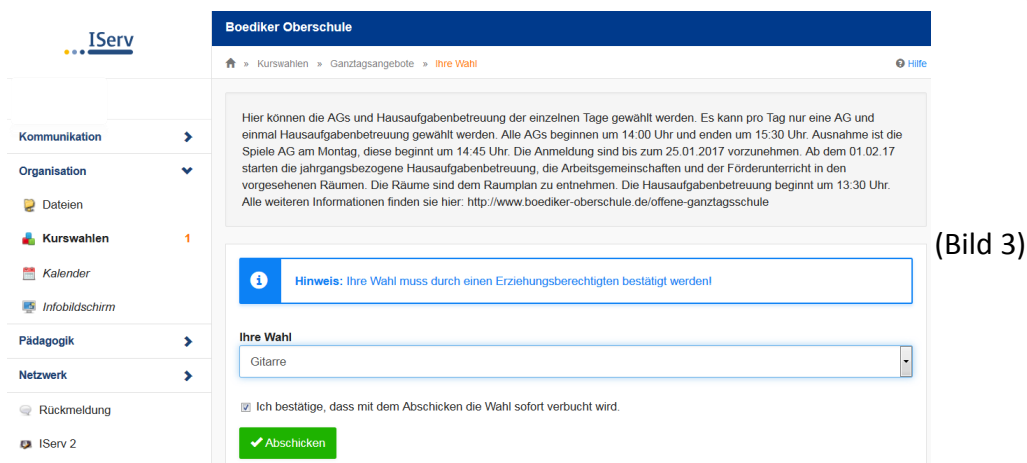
IServ

Kommunikation

Organisation

Dateien

Kurswahlen 1

Kalender

Infobildschirm

Pädagogik

Netzwerk

Rückmeldung

IServ 2

Boediker Oberschule

» Kurswahlen » Ganztagsangebote » Ihre Wahl

Hilfe

Hier können die AGs und Hausaufgabenbetreuung der einzelnen Tage gewählt werden. Es kann pro Tag nur eine AG und einmal Hausaufgabenbetreuung gewählt werden. Alle AGs beginnen um 14:00 Uhr und enden um 15:30 Uhr. Ausnahme ist die Spiele AG am Montag, diese beginnt um 14:45 Uhr. Die Anmeldung sind bis zum 25.01.2017 vorzunehmen. Ab dem 01.02.17 starten die jahrgangsbezogene Hausaufgabenbetreuung, die Arbeitsgemeinschaften und der Förderunterricht in den vorgesehenen Räumen. Die Räume sind dem Raumplan zu entnehmen. Die Hausaufgabenbetreuung beginnt um 13:30 Uhr. Alle weiteren Informationen finden sie hier: http://www.boediker-oberschule.de/offene-ganztagsschule

(Bild 3)

Hinweis: Ihre Wahl muss durch einen Erziehungsberechtigten bestätigt werden!

Ihre Wahl

Gitarre

Ich bestätige, dass mit dem Abschicken die Wahl sofort verbucht wird.

Abschicken